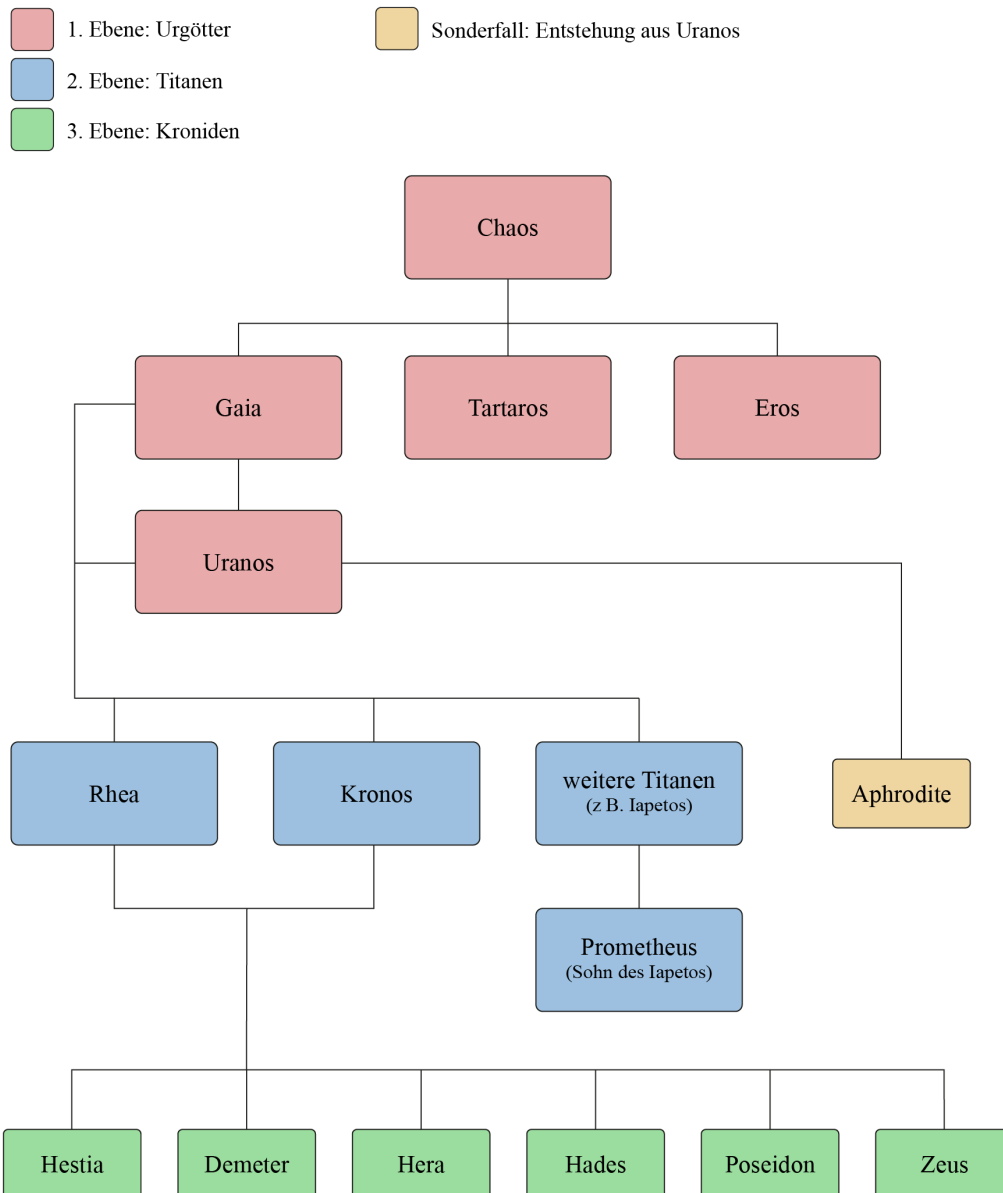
1. Ebene: Urgötter

Sonderfall: Entstehung aus Uranos

2. Ebene: Titanen

3. Ebene: Kroniden

Chaos

Gaia

Tartaros

Eros

Uranos

Rhea

Kronos

weitere Titanen (z B. Iapetos)

Aphrodite

Prometheus (Sohn des Iapetos)

Hestia

Demeter

Hera

Hades

Poseidon

Zeus